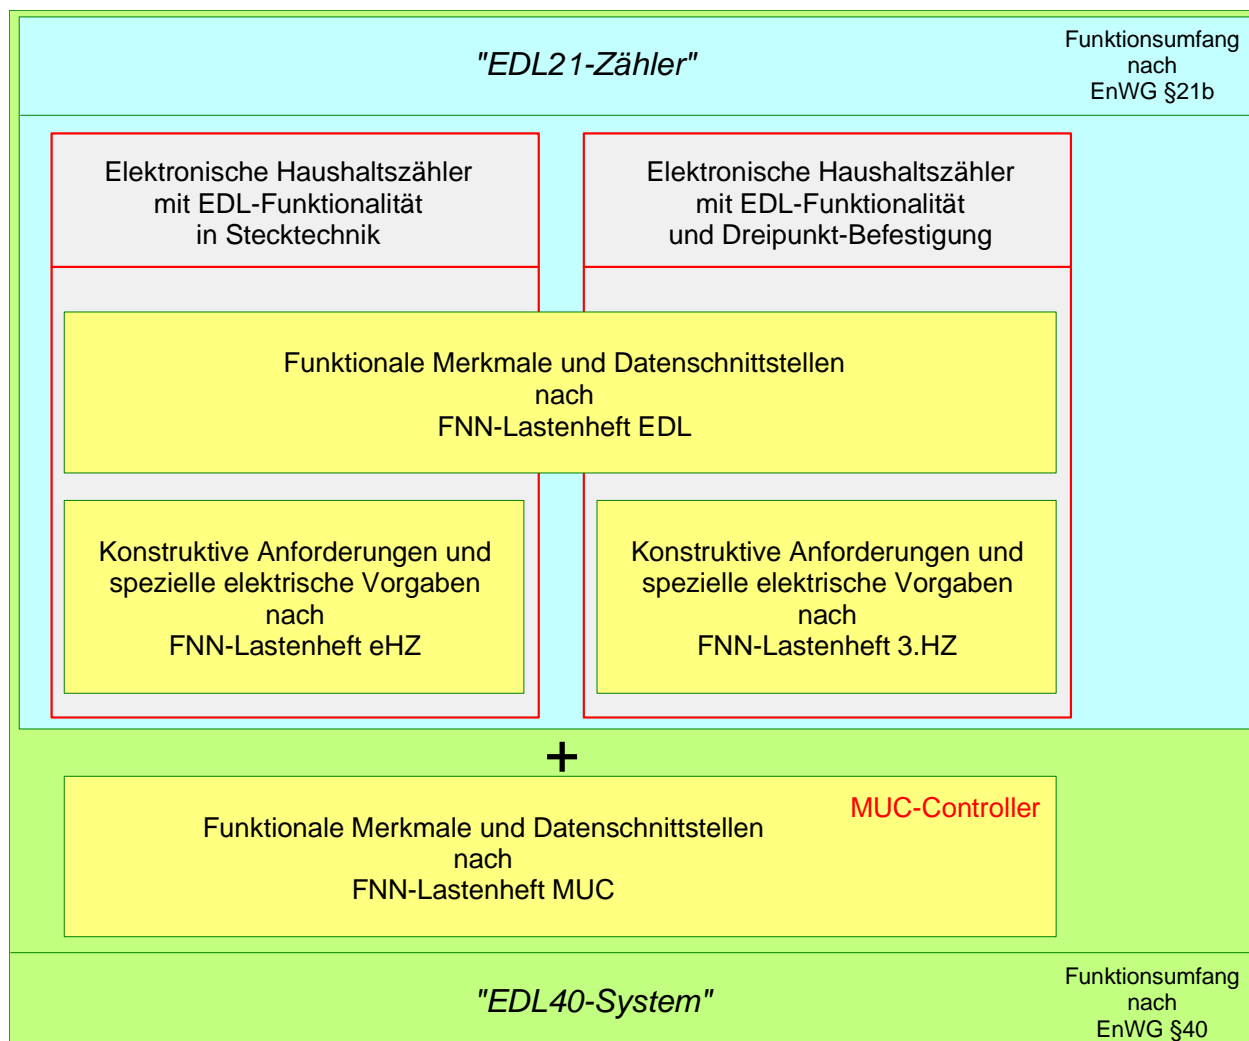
"EDL21-Zähler"

Funktionsumfang nach EnWG §21b

Elektronische Haushaltszähler mit EDL-Funktionalität in Stecktechnik

Elektronische Haushaltszähler mit EDL-Funktionalität und Dreipunkt-Befestigung

Funktionale Merkmale und Datenschnittstellen nach FNN-Lastenheft EDL

Konstruktive Anforderungen und spezielle elektrische Vorgaben nach FNN-Lastenheft eHZ

Konstruktive Anforderungen und spezielle elektrische Vorgaben nach FNN-Lastenheft 3.HZ

+

MUC-Controller

Funktionale Merkmale und Datenschnittstellen nach FNN-Lastenheft MUC

"EDL40-System"

Funktionsumfang nach EnWG §40